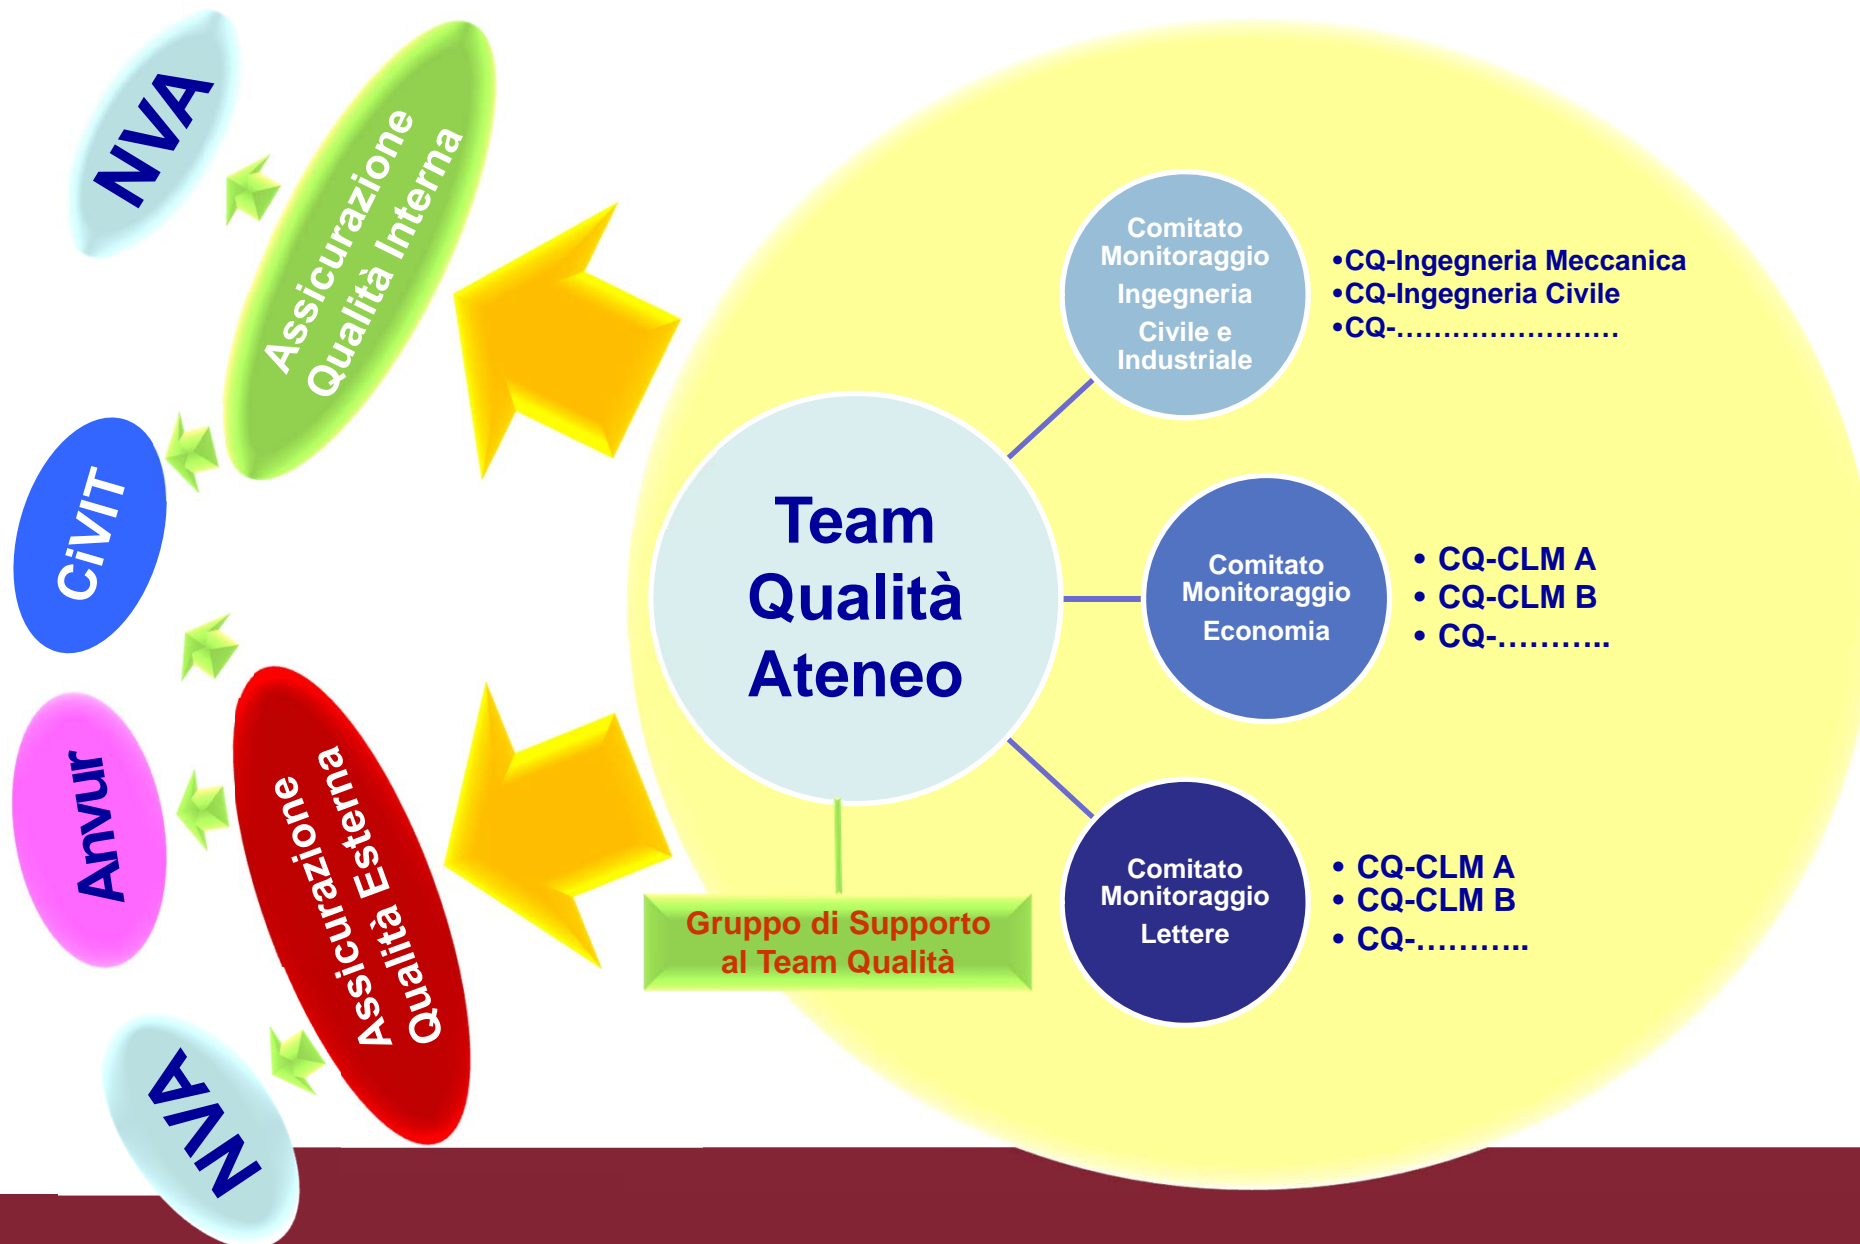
NVA

Assicurazione Qualità Interna

CiVIT

Anvur

Assicurazione Qualità Esterna

NVA

Team Qualità Ateneo

Comitato Monitoraggio Ingegneria Civile e Industriale

•CQ-Ingegneria Meccanica
•CQ-Ingegneria Civile
•CQ-……………………

Comitato Monitoraggio Economia

• CQ-CLM A
• CQ-CLM B
• CQ-………..

Comitato Monitoraggio Lettere

• CQ-CLM A
• CQ-CLM B
• CQ-………..

Gruppo di Supporto al Team Qualità